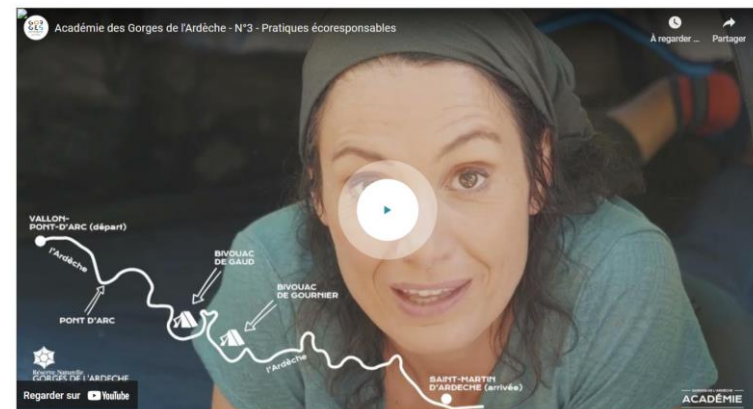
Académie des Gorges de l'Ardèche - N°3 - Pratiques écoresponsables

À regarder ...

Partager

VALLON-PONT-D'ARC (départ)

l'Ardèche

PONT D'ARC

BIVOUAC DE GAUD

BIVOUAC DE GOURNIER

l'Ardèche

SAINT-MARTIN D'ARDÈCHE (arrivée)

Réserve Naturelle GORGES DE L'ARDÈCHE

Regarder sur YouTube

ACADÉMIE